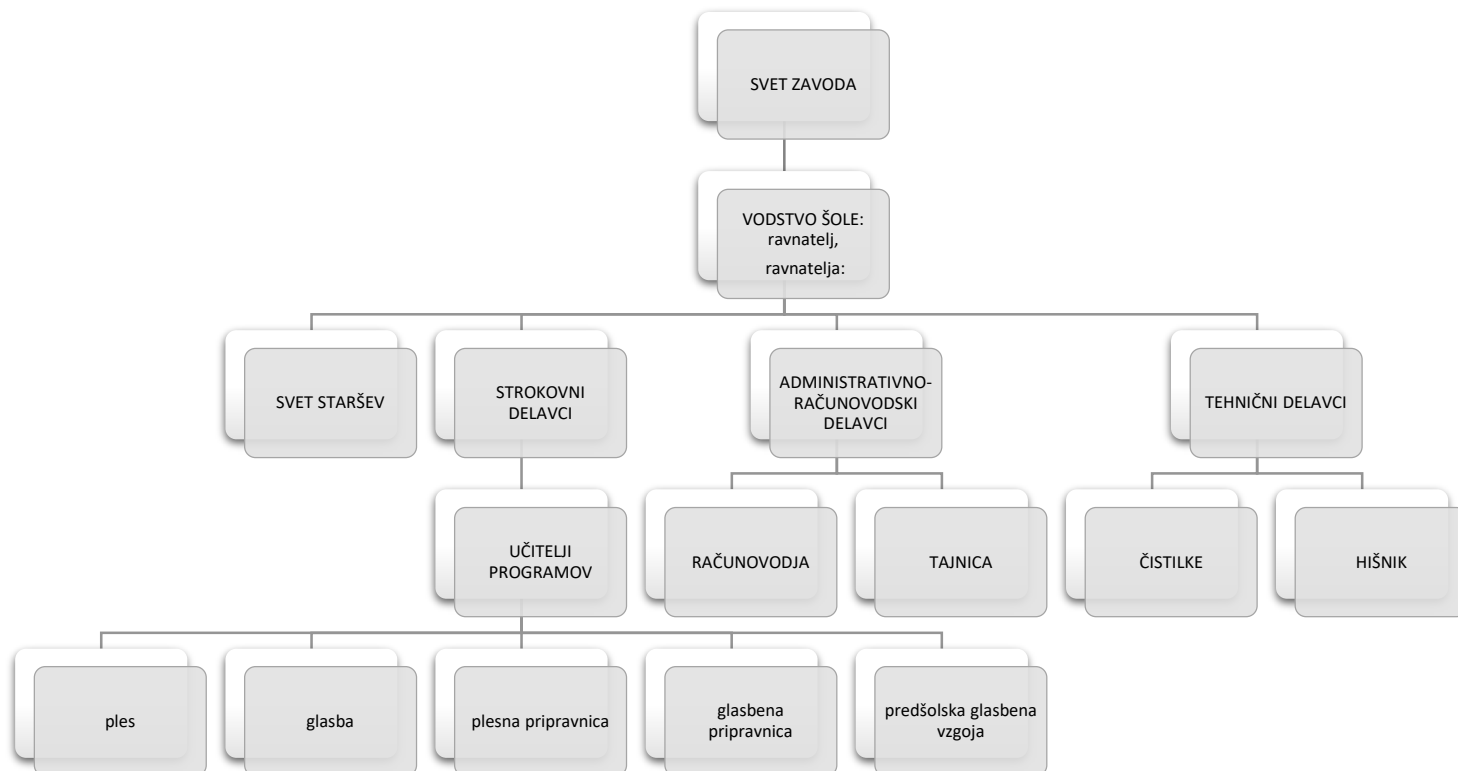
SVET ZAVODA

VODSTVO ŠOLE: ravnatelj, ravnatelja:

SVET STARŠEV

STROKOVNI DELAVCI

ADMINISTRATIVNO-RAČUNOVODSKI DELAVCI

TEHNIČNI DELAVCI

UČITELJI PROGRAMOV

RAČUNOVODJA

TAJNICA

ČISTILKE

HIŠNIK

ples

glasba

plesna pripravnica

glasbena pripravnica

predšolska glasbena vzgoja